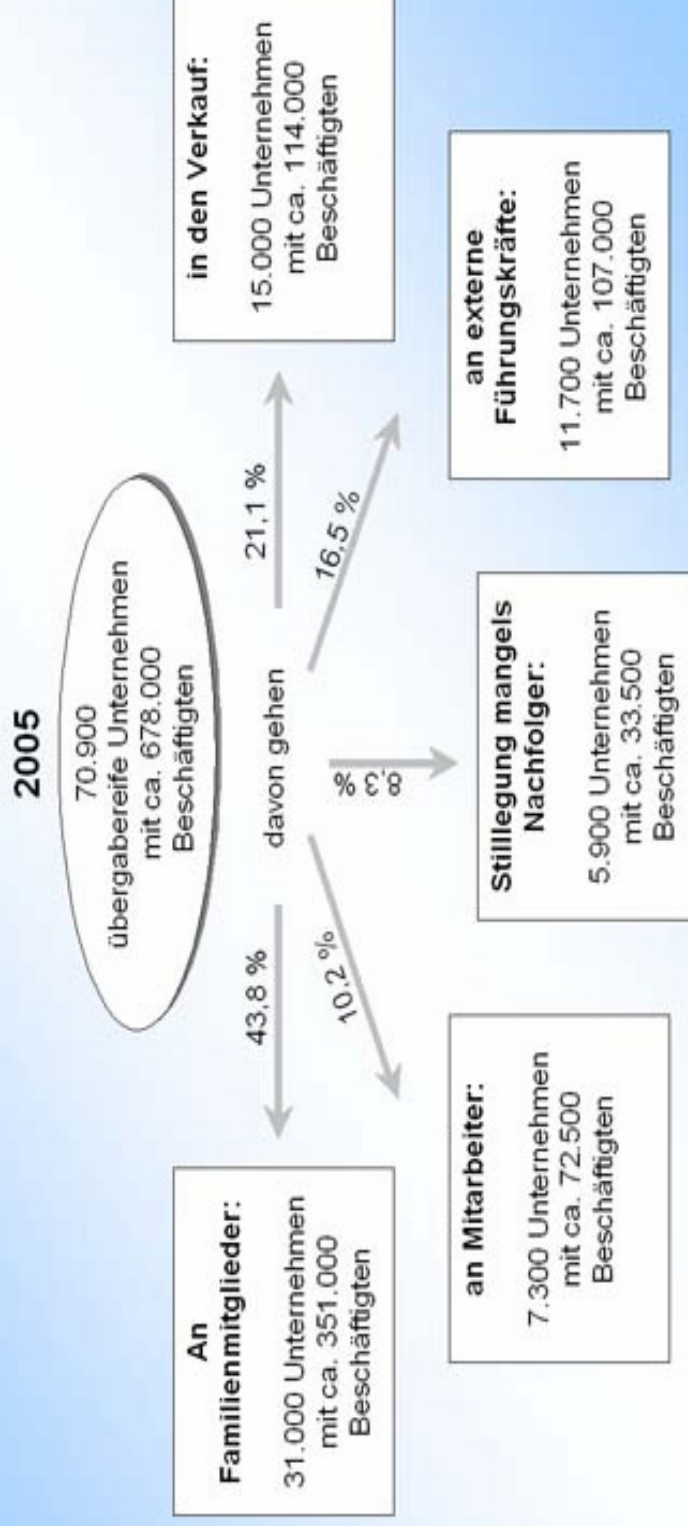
2005

70.900 übergabereife Unternehmen mit ca. 678.000 Beschäftigten

davon gehen

43,8 %

10,2 %

8,3 %

16,5 %

21,1 %

An Familienmitglieder:

31.000 Unternehmen mit ca. 351.000 Beschäftigten

an Mitarbeiter:

7.300 Unternehmen mit ca. 72.500 Beschäftigten

Stillegung mangels Nachfolger:

5.900 Unternehmen mit ca. 33.500 Beschäftigten

an externe Führungskräfte:

11.700 Unternehmen mit ca. 107.000 Beschäftigten

in den Verkauf:

15.000 Unternehmen mit ca. 114.000 Beschäftigten